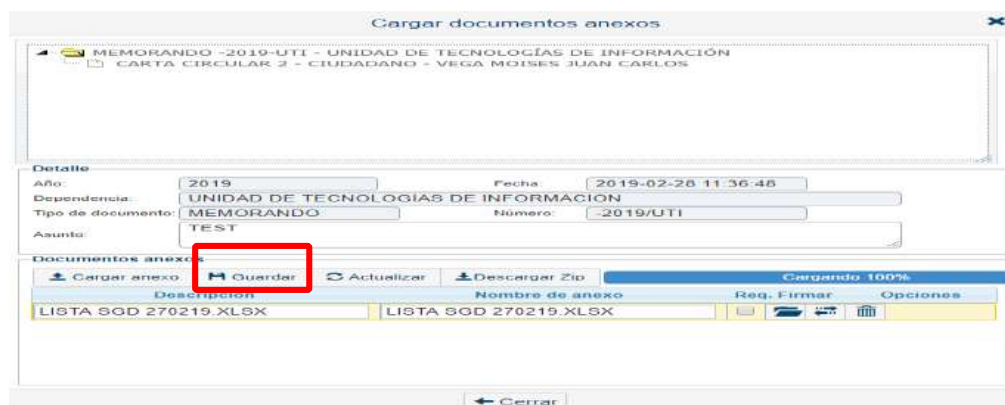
Cargar documentos anexos

MEMORANDO -2019-UTI - UNIDAD DE TECNOLOGÍAS DE INFORMACIÓN
CARTA CIRCULAR 2 - CIUDADANO - VEGA MOISES JUAN CARLOS

Detalle
Año: 2019
Fecha: 2019-02-28 11:36:48
Dependencia: UNIDAD DE TECNOLOGÍAS DE INFORMACION
Tipo de documento: MEMORANDO
Número: -2019/UTI
Asunto: TEST

Documentos anexos
Cargar anexo | Guardar | Actualizar | Descargar Zip | Cargando 100%

| Descripcion | Nombre de anexo | Req. Firmar | Opciones |
|---|---|---|---|
| LISTA SGD 270219.XLSX | LISTA SGD 270219.XLSX | | |

Cerrar